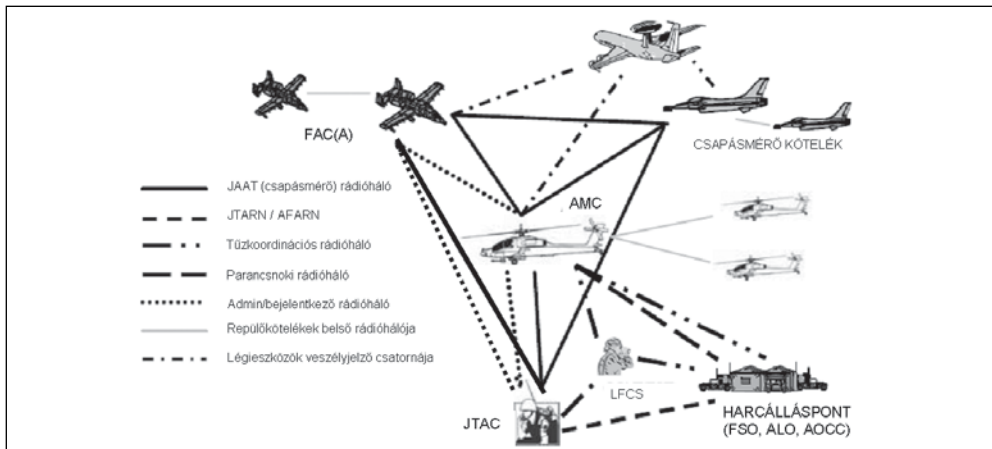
FAC(A)

CSAPÁSMÉRŐ KÖTELÉK

AMC

JAAT (csapásmérő) rádióháló

JTARN / AFARN

Tűzkoordinációs rádióháló

Parancsnoki rádióháló

Admin/bejelentkező rádióháló

Repülőkötelékek belső rádióhálója

Légieszközök veszélyjelző csatornája

LFCS

JTAC

HARCÁLLÁSPONT
(FSO, ALO, AOCC)